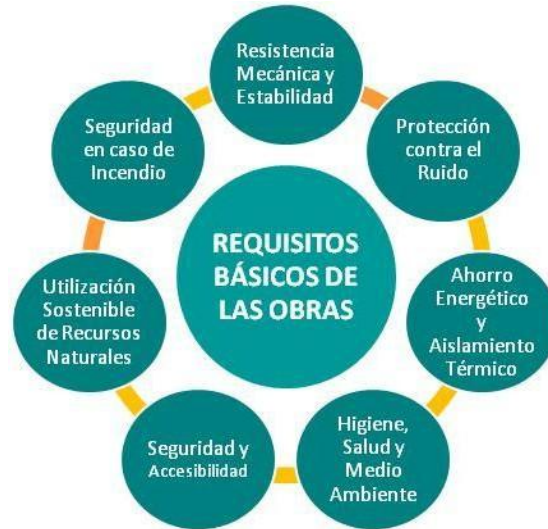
REQUISITOS BÁSICOS DE LAS OBRAS

Resistencia Mecánica y Estabilidad

Protección contra el Ruido

Ahorro Energético y Aislamiento Térmico

Higiene, Salud y Medio Ambiente

Seguridad y Accesibilidad

Utilización Sostenible de Recursos Naturales

Seguridad en caso de Incendio